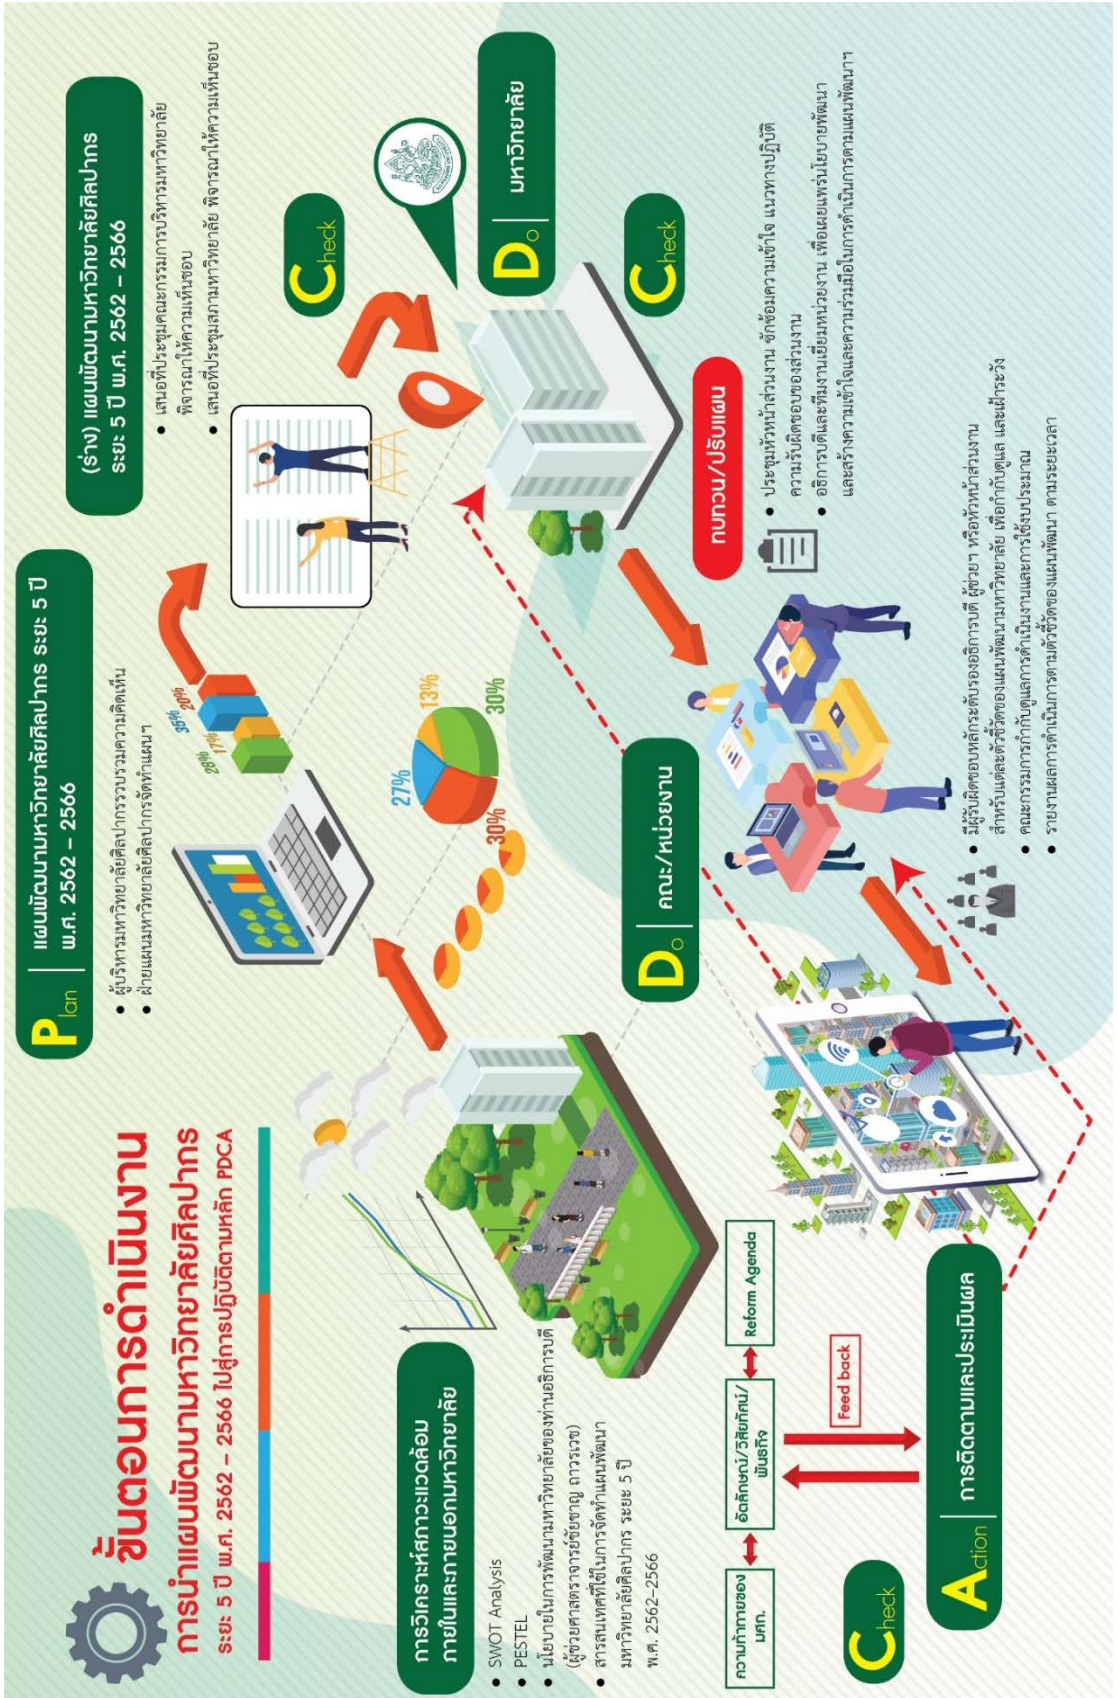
ขั้นตอนการดำเนินงาน

การนำแผนพัฒนามหาวิทยาลัยศิลปากร

ระยะ 5 ปี พ.ศ. 2562 – 2566 ไปสู่การปฏิบัติตามหลัก PDCA

การวิเคราะห์สภาวะแวดล้อมภายในและภายนอกมหาวิทยาลัย

- SWOT Analysis
- PESTEL
- นโยบายในการพัฒนามหาวิทยาลัยของท่านอธิการบดี (ผู้ช่วยศาสตราจารย์ชัยชาญ ถาวรเวช)
- สารสนเทศที่ใช้ในการจัดทำแผนพัฒนามหาวิทยาลัยศิลปากร ระยะ 5 ปี พ.ศ. 2562-2566

Plan | แผนพัฒนามหาวิทยาลัยศิลปากร ระยะ 5 ปี พ.ศ. 2562 – 2566

- ผู้บริหารมหาวิทยาลัยศิลปากรรวบรวมความคิดเห็น
- ฝ่ายแผนมหาวิทยาลัยศิลปากรจัดทำแผนฯ

35% 20% 28% 17%

27% 13% 30% 30%

(ร่าง) แผนพัฒนามหาวิทยาลัยศิลปากร ระยะ 5 ปี พ.ศ. 2562 – 2566

- เสนอที่ประชุมคณะกรรมการบริหารมหาวิทยาลัย พิจารณาให้ความเห็นชอบ
- เสนอที่ประชุมสภามหาวิทยาลัย พิจารณาให้ความเห็นชอบ

Check

Do | มหาวิทยาลัย

Check

ทบทวน/ปรับแผน

- ประชุมหัวหน้าส่วนงาน ซักซ้อมความเข้าใจ แนวทางปฏิบัติ ความรับผิดชอบของส่วนงาน
- อธิการบดีและทีมงานเยี่ยมหน่วยงาน เพื่อเผยแพร่นโยบายพัฒนา และสร้างความเข้าใจและความร่วมมือในการดำเนินการตามแผนพัฒนา

Do | คณะ/หน่วยงาน

- มีผู้รับผิดชอบหลักระดับรองอธิการบดี ผู้ช่วย หรือหัวหน้าส่วนงาน สำหรับแต่ละตัวชี้วัดของแผนพัฒนามหาวิทยาลัย เพื่อกำกับดูแล และเฝ้าระวัง
- คณะกรรมการกำกับติดตามการดำเนินงานและการใช้งบประมาณ
- รายงานผลการดำเนินการตามตัวชี้วัดของแผนพัฒนา ตามระยะเวลา

Check

ความท้าทายของ มศก.

อัตลักษณ์/วิสัยทัศน์/พันธกิจ

Reform Agenda

Feed back

Action | การติดตามและประเมินผล